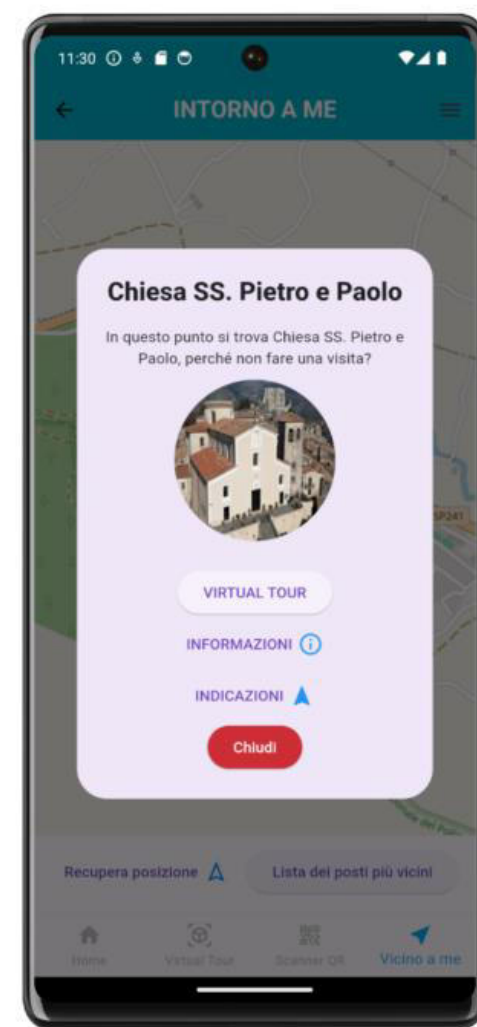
11:30

INTORNO A ME

SP241

Chiesa SS. Pietro e Paolo

In questo punto si trova Chiesa SS. Pietro e Paolo, perché non fare una visita?

VIRTUAL TOUR

INFORMAZIONI

INDICAZIONI

Chiudi

Recupera posizione

Lista dei posti più vicini

Home

Virtual Tour

Scanner QR

Vicino a me